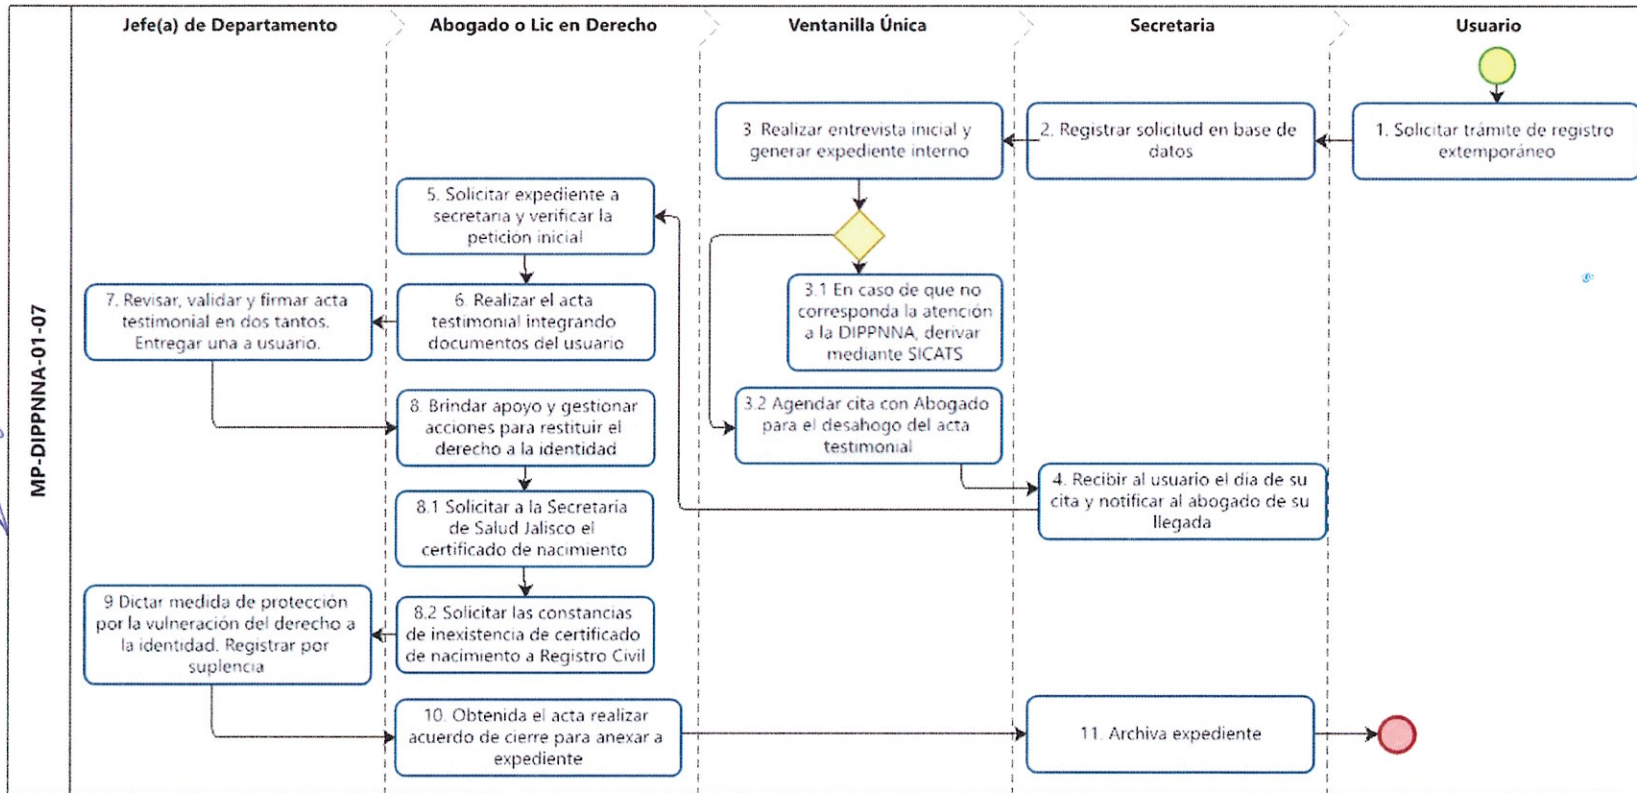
MP-DIPPNNA-01-07

Jefe(a) de Departamento

Abogado o Lic en Derecho

Ventanilla Única

Secretaria

Usuario

1. Solicitar trámite de registro extemporáneo

2. Registrar solicitud en base de datos

3. Realizar entrevista inicial y generar expediente interno

3.1 En caso de que no corresponda la atención a la DIPPNNA, derivar mediante SICATS

3.2 Agendar cita con Abogado para el desahogo del acta testimonial

4. Recibir al usuario el día de su cita y notificar al abogado de su llegada

5. Solicitar expediente a secretaria y verificar la petición inicial

6. Realizar el acta testimonial integrando documentos del usuario

7. Revisar, validar y firmar acta testimonial en dos tantos. Entregar una a usuario.

8. Brindar apoyo y gestionar acciones para restituir el derecho a la identidad

8.1 Solicitar a la Secretaria de Salud Jalisco el certificado de nacimiento

8.2 Solicitar las constancias de inexistencia de certificado de nacimiento a Registro Civil

9 Dictar medida de protección por la vulneración del derecho a la identidad. Registrar por suplencia

10. Obtenida el acta realizar acuerdo de cierre para anexar a expediente

11. Archiva expediente